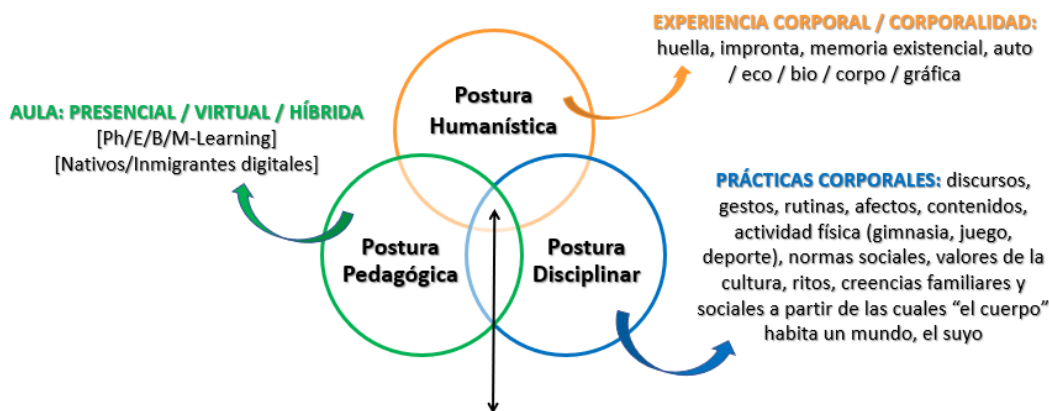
EXPERIENCIA CORPORAL / CORPORALIDAD: huella, impronta, memoria existencial, auto / eco / bio / corpo / gráfica

AULA: PRESENCIAL / VIRTUAL / HÍBRIDA
[Ph/E/B/M-Learning]
[Nativos/Inmigrantes digitales]

Postura Humanística

Postura Pedagógica

Postura Disciplinar

PRÁCTICAS CORPORALES: discursos, gestos, rutinas, afectos, contenidos, actividad física (gimnasia, juego, deporte), normas sociales, valores de la cultura, ritos, creencias familiares y sociales a partir de las cuales "el cuerpo" habita un mundo, el suyo